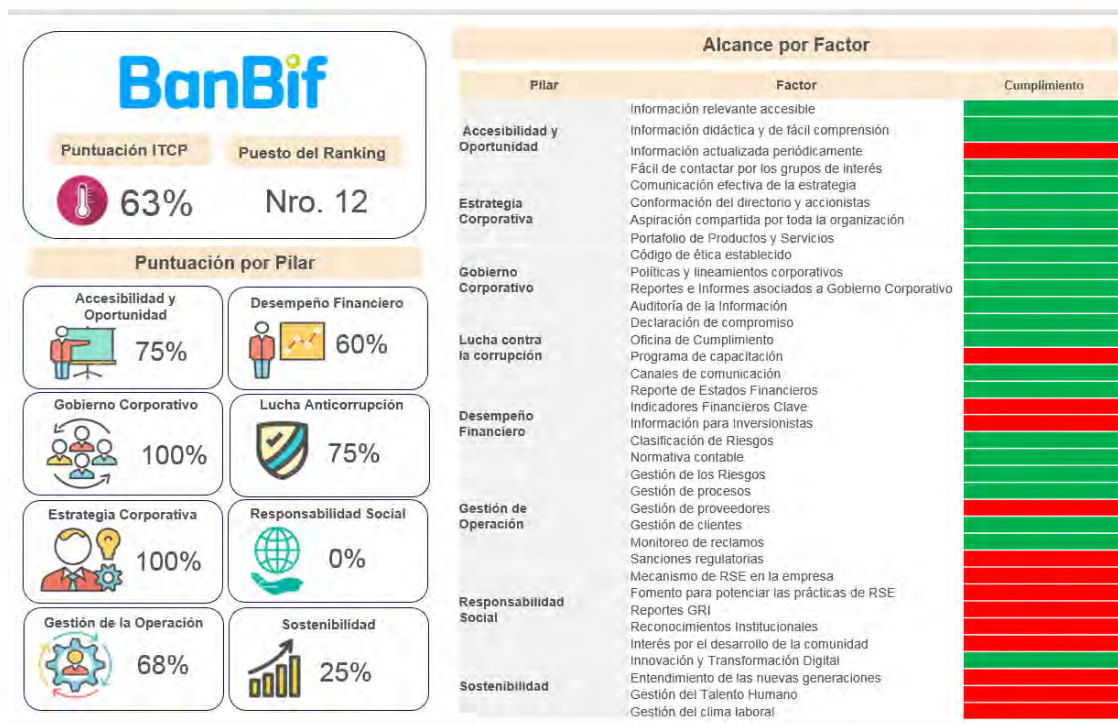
BanBif

Puntuación ITCP

63%

Puesto del Ranking

Nro. 12

Puntuación por Pilar

Accesibilidad y Oportunidad
75%

Desempeño Financiero
60%

Gobierno Corporativo
100%

Lucha Anticorrupción
75%

Estrategia Corporativa
100%

Responsabilidad Social
0%

Gestión de la Operación
68%

Sostenibilidad
25%

Alcance por Factor

| Pilar | Factor | Cumplimiento |
|---|---|---|
| Accesibilidad y Oportunidad | Información relevante accesible | |
| | Información didáctica y de fácil comprensión | |
| | Información actualizada periódicamente | |
| | Fácil de contactar por los grupos de interés | |
| Estrategia Corporativa | Comunicación efectiva de la estrategia | |
| | Conformación del directorio y accionistas | |
| | Aspiración compartida por toda la organización | |
| | Portafolio de Productos y Servicios | |
| Gobierno Corporativo | Código de ética establecido | |
| | Políticas y lineamientos corporativos | |
| | Reportes e Informes asociados a Gobierno Corporativo | |
| | Auditoría de la Información | |
| Lucha contra la corrupción | Declaración de compromiso | |
| | Oficina de Cumplimiento | |
| | Programa de capacitación | |
| | Canales de comunicación | |
| Desempeño Financiero | Reporte de Estados Financieros | |
| | Indicadores Financieros Clave | |
| | Información para Inversionistas | |
| Gestión de Operación | Clasificación de Riesgos | |
| | Normativa contable | |
| | Gestión de los Riesgos | |
| | Gestión de procesos | |
| | Gestión de proveedores | |
| | Gestión de clientes | |
| | Monitoreo de reclamos | |
| | Sanciones regulatorias | |
| Responsabilidad Social | Mecanismo de RSE en la empresa | |
| | Fomento para potenciar las prácticas de RSE | |
| | Reportes GRI | |
| | Reconocimientos Institucionales | |
| | Interés por el desarrollo de la comunidad | |
| Sostenibilidad | Innovación y Transformación Digital | |
| | Entendimiento de las nuevas generaciones | |
| | Gestión del Talento Humano | |
| | Gestión del clima laboral | |